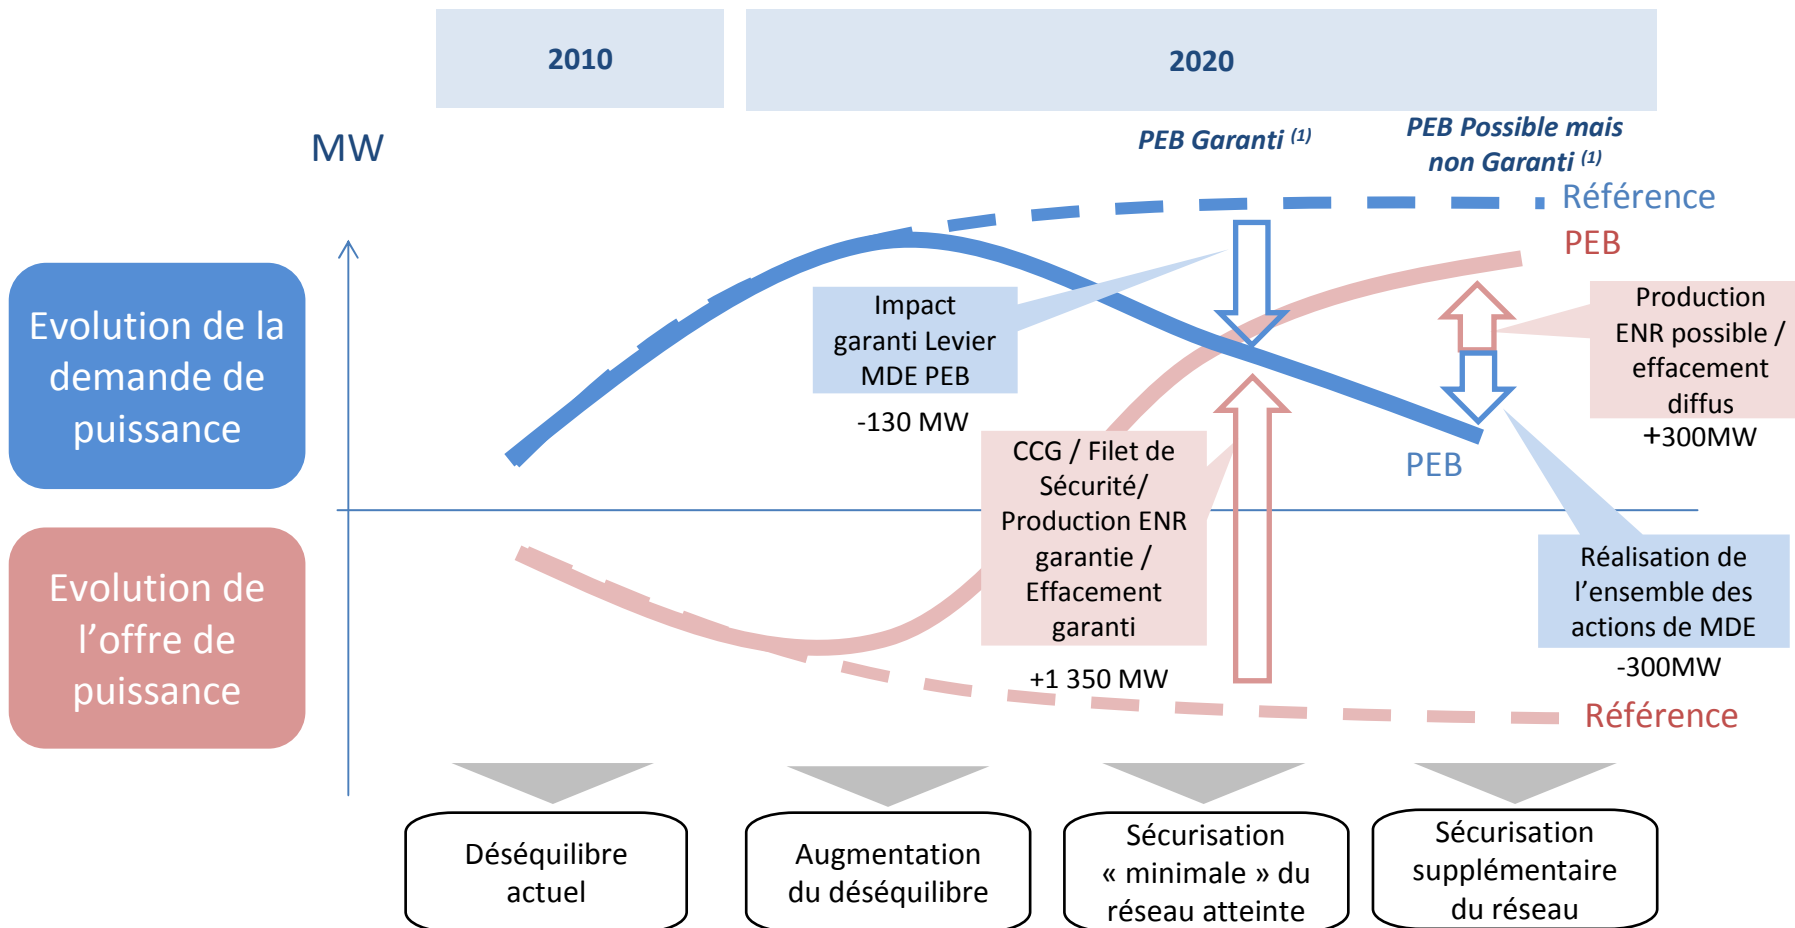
2010

2020

MW

PEB Garanti $^{(1)}$

PEB Possible mais non Garanti $^{(1)}$

Référence

PEB

Evolution de la demande de puissance

Impact garanti Levier MDE PEB

-130 MW

Production ENR possible / effacement diffus

+300MW

PEB

CCG / Filet de Sécurité/ Production ENR garantie / Effacement garanti

+1 350 MW

Réalisation de l'ensemble des actions de MDE

-300MW

Evolution de l'offre de puissance

Référence

Déséquilibre actuel

Augmentation du déséquilibre

Sécurisation « minimale » du réseau atteinte

Sécurisation supplémentaire du réseau